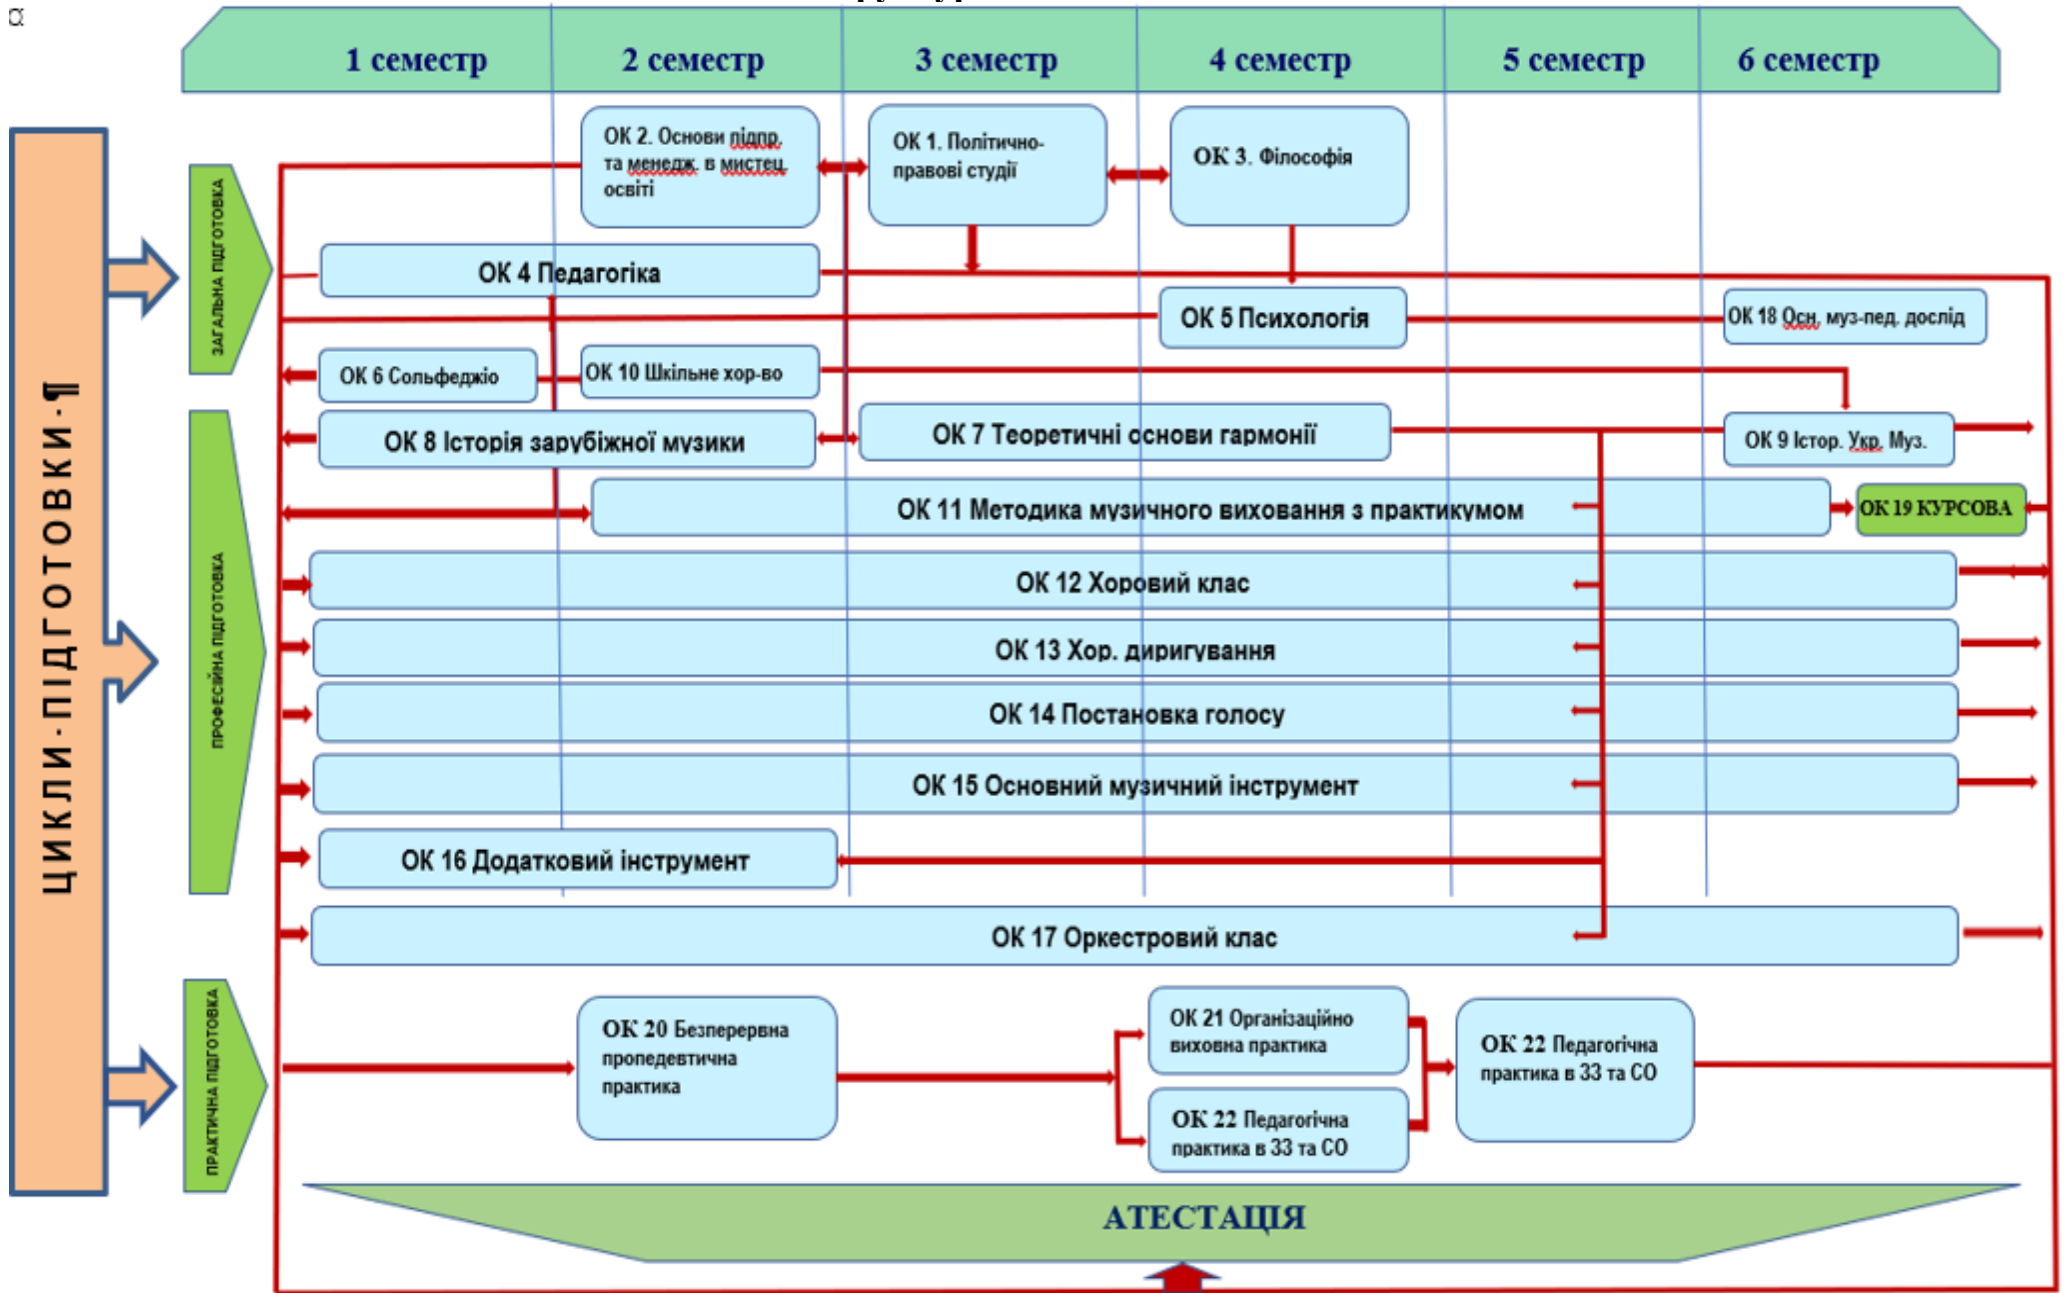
1 семестр
2 семестр
3 семестр
4 семестр
5 семестр
6 семестр

ЦИКЛИ ПІДГОТОВКИ ¶

ЗАГАЛЬНА ПІДГОТОВКА

ОК 2. Основи підпр. та менедж. в мистец. освіті
ОК 1. Політично-правові студії
ОК 3. Філософія
ОК 4 Педагогіка
ОК 5 Психологія
ОК 18 Осн. муз-пед. дослід

ПРОФЕСІЙНА ПІДГОТОВКА

ОК 6 Сольфеджіо
ОК 10 Шкільне хор-во
ОК 8 Історія зарубіжної музики
ОК 7 Теоретичні основи гармонії
ОК 9 Істор. Укр. Муз.
ОК 11 Методика музичного виховання з практикумом
ОК 19 КУРСОВА
ОК 12 Хоровий клас
ОК 13 Хор. диригування
ОК 14 Постановка голосу
ОК 15 Основний музичний інструмент
ОК 16 Додатковий інструмент
ОК 17 Оркестровий клас

ПРАКТИЧНА ПІДГОТОВКА

ОК 20 Безперервна пропедевтична практика
ОК 21 Організаційно виховна практика
ОК 22 Педагогічна практика в ЗЗ та СО
ОК 22 Педагогічна практика в ЗЗ та СО

АТЕСТАЦІЯ